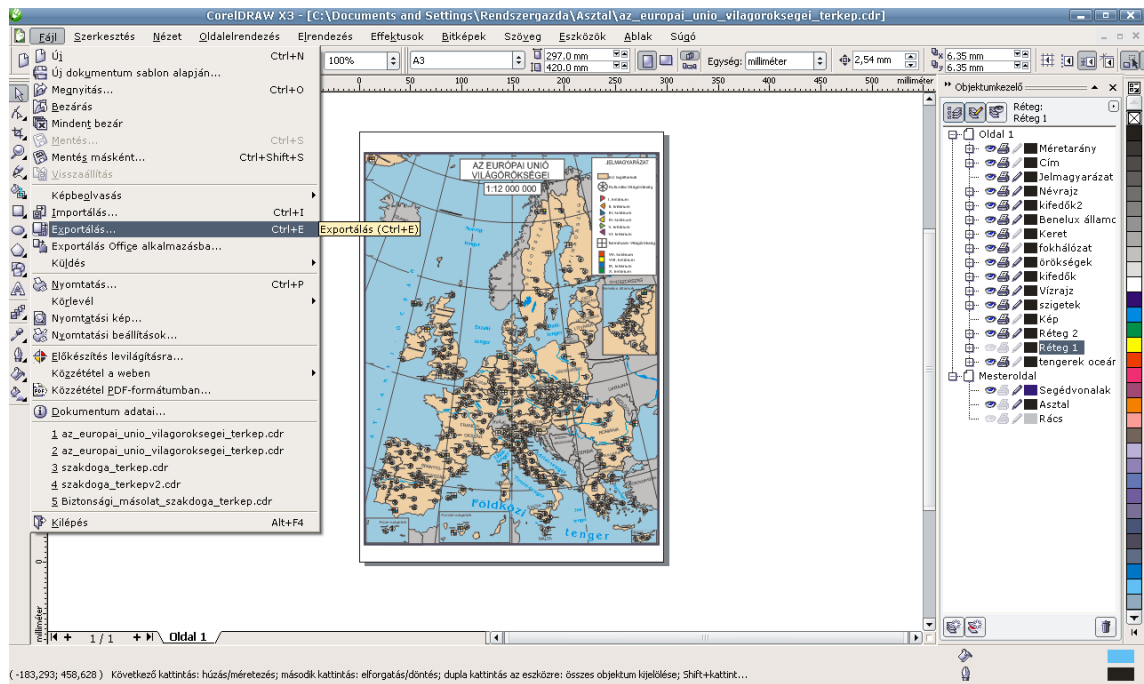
CorelDRAW X3 - [C:\Documents and Settings\Rendszergazda\Asztal\az_europai_unio_vilagoroksegei_terkep.cdr]

Fájl Szerkesztés Nézet Oldalelrendezés Elrendezés Effektusok Bitképek Szöveg Eszközök Ablak Súgó

100% A3 297,0 mm 420,0 mm Egység: milliméter 2,54 mm 6,35 mm 6,35 mm

Új Ctrl+N
Új dokumentum sablon alapján...
Megnyitás... Ctrl+O
Bezárás
Mindent bezár
Mentés... Ctrl+S
Mentés másként... Ctrl+Shift+S
Visszaállítás
Képbeolvasás
Importálás... Ctrl+I
Exportálás... Ctrl+E
Exportálás Office alkalmazásba...
Küldés
Nyomtatás... Ctrl+P
Körlevél
Nyomtatási kép...
Nyomtatási beállítások...
Előkészítés levilágításra...
Közzététel a weben
Közzététel PDF-formátumban...
Dokumentum adatai...
1 az_europai_unio_vilagoroksegei_terkep.cdr
2 az_europai_unio_vilagoroksegei_terkep.cdr
3 szakdoga_terkep.cdr
4 szakdoga_terkepv2.cdr
5 Biztonsági_másolat_szakdoga_terkep.cdr
Kilépés Alt+F4

Exportálás (Ctrl+E)

100 150 200 250 300 350 400 450 500 milliméter

AZ EURÓPAI UNIÓ VILÁGÖRÖKSÉGEI
1:12 000 000
JELMAGYARÁZAT
Földközi tenger

Objektumkezelő
Réteg: Réteg 1
Oldal 1
Méretarány
Cím
Jelmagyarázat
Névrajz
kifedők2
Benelux államc
Keret
fokhálózat
örökségek
kifedők
Vízrajz
szigetek
Kép
Réteg 2
Réteg 1
tengerek oceár
Mesteroldal
Segédvonalak
Asztal
Rács

1 / 1 Oldal 1
milliméter

( -183,293; 458,628 ) Következő kattintás: húzás/méretezés; második kattintás: elforgatás/döntés; dupla kattintás az eszközre: összes objektum kijelölése; Shift+kattint...